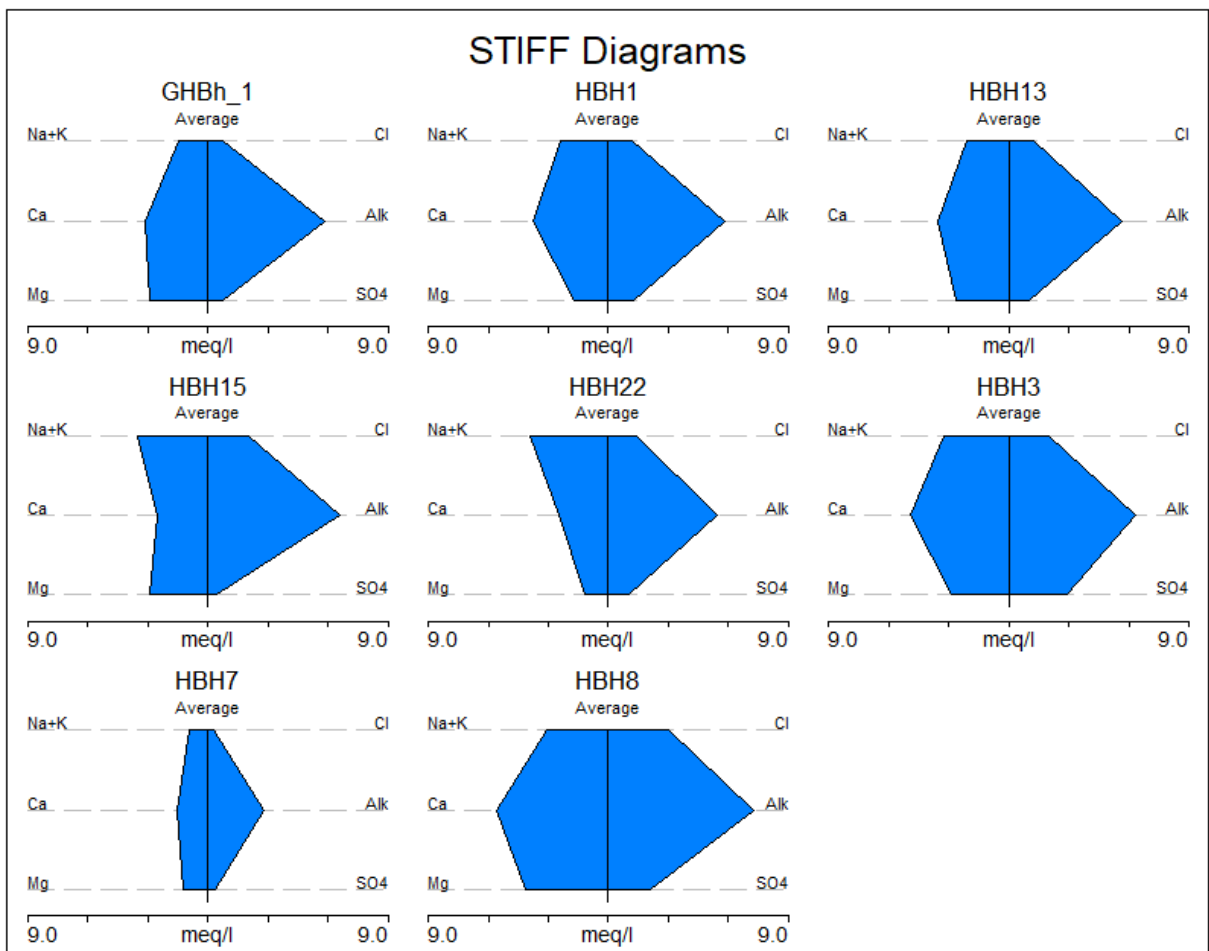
STIFF Diagrams

GHBh_1
Average
Na+K Cl
Ca Alk
Mg SO4
9.0 meq/l 9.0

HBH1
Average
Na+K Cl
Ca Alk
Mg SO4
9.0 meq/l 9.0

HBH13
Average
Na+K Cl
Ca Alk
Mg SO4
9.0 meq/l 9.0

HBH15
Average
Na+K Cl
Ca Alk
Mg SO4
9.0 meq/l 9.0

HBH22
Average
Na+K Cl
Ca Alk
Mg SO4
9.0 meq/l 9.0

HBH3
Average
Na+K Cl
Ca Alk
Mg SO4
9.0 meq/l 9.0

HBH7
Average
Na+K Cl
Ca Alk
Mg SO4
9.0 meq/l 9.0

HBH8
Average
Na+K Cl
Ca Alk
Mg SO4
9.0 meq/l 9.0